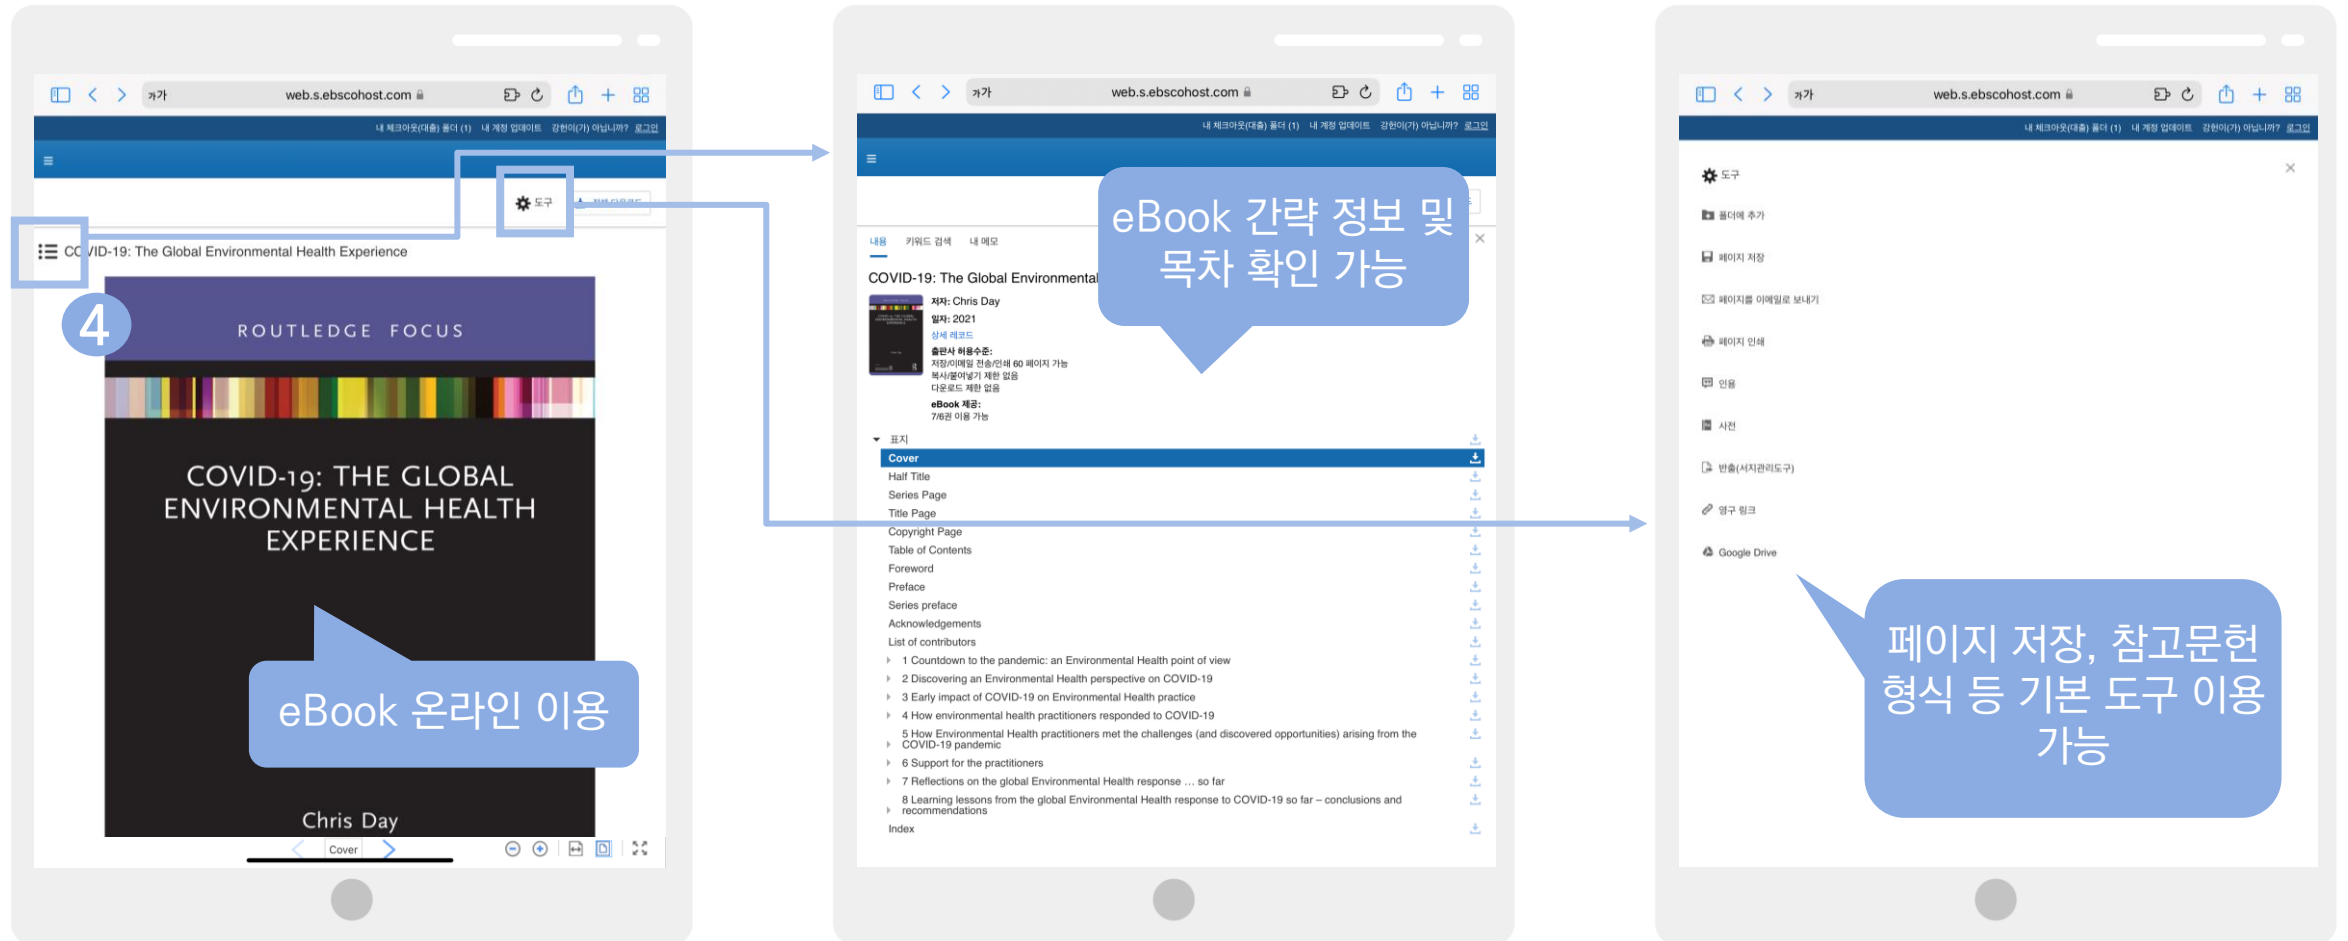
가가 web.s.ebscohost.com

내 체크아웃(대출) 폴더 (1) 내 계정 업데이트 강현이(가) 아닙니까? 로그인

도구

COVID-19: The Global Environmental Health Experience

4

ROUTLEDGE FOCUS

COVID-19: THE GLOBAL ENVIRONMENTAL HEALTH EXPERIENCE

eBook 온라인 이용

Chris Day

Cover

가가 web.s.ebscohost.com

내 체크아웃(대출) 폴더 (1) 내 계정 업데이트 강현이(가) 아닙니까? 로그인

eBook 간략 정보 및 목차 확인 가능

내용 키워드 검색 내 메모

COVID-19: The Global Environmental

저자: Chris Day
일자: 2021
상세 레코드
출판사 허용수준:
저장/이메일 전송/인쇄 60 페이지 가능
복사/붙여넣기 제한 없음
다운로드 제한 없음
eBook 제공:
7/8권 이용 가능

표지
Cover
Half Title
Series Page
Title Page
Copyright Page
Table of Contents
Foreword
Preface
Series preface
Acknowledgements
List of contributors
1 Countdown to the pandemic: an Environmental Health point of view
2 Discovering an Environmental Health perspective on COVID-19
3 Early impact of COVID-19 on Environmental Health practice
4 How environmental health practitioners responded to COVID-19
5 How Environmental Health practitioners met the challenges (and discovered opportunities) arising from the COVID-19 pandemic
6 Support for the practitioners
7 Reflections on the global Environmental Health response … so far
8 Learning lessons from the global Environmental Health response to COVID-19 so far – conclusions and recommendations
Index

가가 web.s.ebscohost.com

내 체크아웃(대출) 폴더 (1) 내 계정 업데이트 강현이(가) 아닙니까? 로그인

도구
폴더에 추가
페이지 저장
페이지를 이메일로 보내기
페이지 인쇄
인용
사전
반출(서지관리도구)
영구 링크
Google Drive

페이지 저장, 참고문헌 형식 등 기본 도구 이용 가능